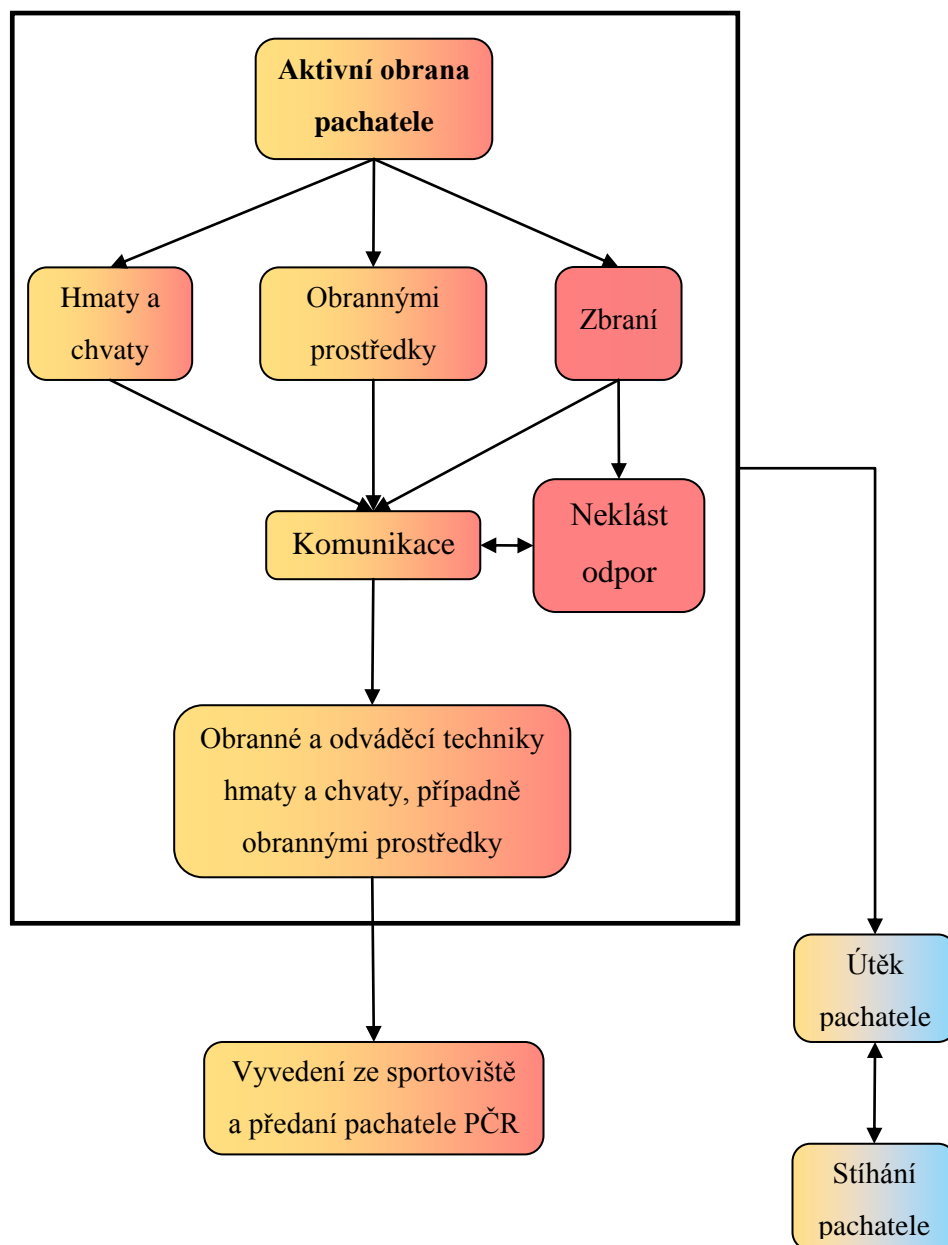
**Aktivní obrana pachatele**

Hmaty a chvaty

Obrannými prostředky

Zbraní

Komunikace

Neklást odpor

Obranné a odváděcí techniky hmaty a chvaty, případně obrannými prostředky

Vyvedení ze sportoviště a předaní pachatele PČR

Útěk pachatele

Stíhání pachatele